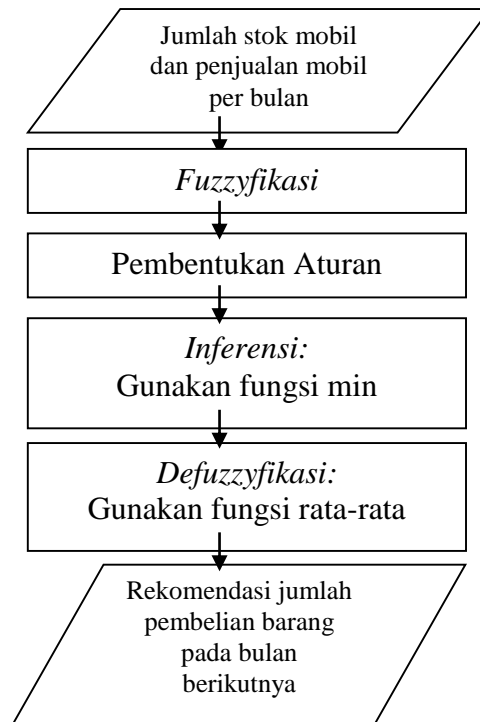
Jumlah stok mobil dan penjualan mobil per bulan

Fuzzyfikasi

Pembentukan Aturan

Inferensi:
Gunakan fungsi min

Defuzzyfikasi:
Gunakan fungsi rata-rata

Rekomendasi jumlah pembelian barang pada bulan berikutnya